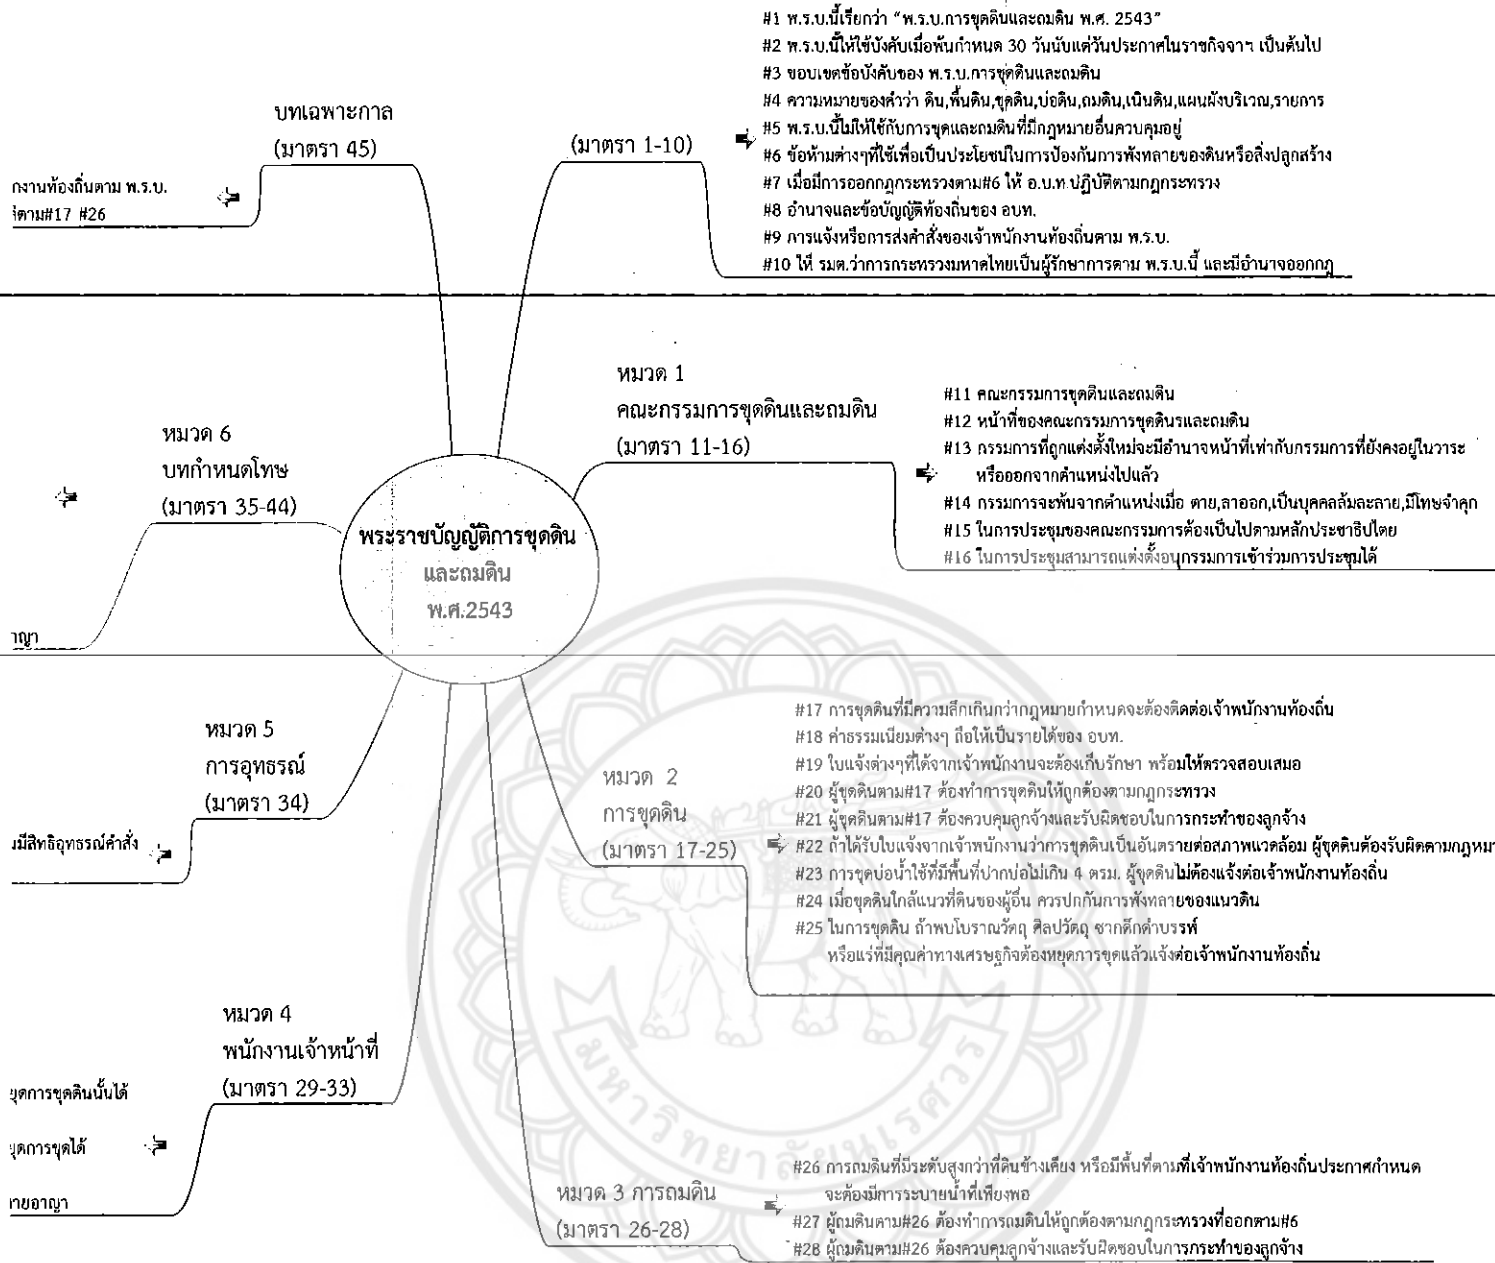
#1 พ.ร.บ.นี้เรียกว่า "พ.ร.บ.การขุดดินและถมดิน พ.ศ. 2543"
#2 พ.ร.บ.นี้ให้ใช้บังคับเมื่อพ้นกำหนด 30 วันนับแต่วันประกาศในราชกิจจาฯ เป็นต้นไป
#3 ขอบเขตข้อบังคับของ พ.ร.บ.การขุดดินและถมดิน
#4 ความหมายของคำว่า ดิน,พื้นดิน,ขุดดิน,บ่อดิน,ถมดิน,เนินดิน,แผนผังบริเวณ,รายการ
#5 พ.ร.บ.นี้ไม่ให้ใช้กับการขุดและถมดินที่มีกฎหมายอื่นควบคุมอยู่
#6 ข้อห้ามต่างๆที่ใช้เพื่อเป็นประโยชน์ในการป้องกันการพังทลายของดินหรือสิ่งปลูกสร้าง
#7 เมื่อมีการออกกฎกระทรวงตาม#6 ให้ อ.บ.ท.ปฏิบัติตามกฎกระทรวง
#8 อำนาจและข้อบัญญัติท้องถิ่นของ อบท.
#9 การแจ้งหรือการส่งคำสั่งของเจ้าพนักงานท้องถิ่นตาม พ.ร.บ.
#10 ให้ รมต.ว่าการกระทรวงมหาดไทยเป็นผู้รักษาการตาม พ.ร.บ.นี้ และมีอำนาจออกกฎ

บทเฉพาะกาล
(มาตรา 45)

(มาตรา 1-10)

กงานท้องถิ่นตาม พ.ร.บ.
ตาม#17 #26

หมวด 1
คณะกรรมการขุดดินและถมดิน
(มาตรา 11-16)

#11 คณะกรรมการขุดดินและถมดิน
#12 หน้าที่ของคณะกรรมการขุดดินรและถมดิน
#13 กรรมการที่ถูกแต่งตั้งใหม่จะมีอำนาจหน้าที่เท่ากับกรรมการที่ยังคงอยู่ในวาระ หรือออกจากตำแหน่งไปแล้ว
#14 กรรมการจะพ้นจากตำแหน่งเมื่อ ตาย,ลาออก,เป็นบุคคลล้มละลาย,มีโทษจำคุก
#15 ในการประชุมของคณะกรรมการต้องเป็นไปตามหลักประชาธิปไตย
#16 ในการประชุมสามารถแต่งตั้งอนุกรรมการเข้าร่วมการประชุมได้

หมวด 6
บทกำหนดโทษ
(มาตรา 35-44)

พระราชบัญญัติการขุดดิน
และถมดิน
พ.ศ.2543

าญา

หมวด 5
การอุทธรณ์
(มาตรา 34)

มีสิทธิอุทธรณ์คำสั่ง

หมวด 2
การขุดดิน
(มาตรา 17-25)

#17 การขุดดินที่มีความลึกเกินกว่ากฎหมายกำหนดจะต้องติดต่อเจ้าพนักงานท้องถิ่น
#18 ค่าธรรมเนียมต่างๆ ถือให้เป็นรายได้ของ อบท.
#19 ใบแจ้งต่างๆที่ได้จากเจ้าพนักงานจะต้องเก็บรักษา พร้อมให้ตรวจสอบเสมอ
#20 ผู้ขุดดินตาม#17 ต้องทำการขุดดินให้ถูกต้องตามกฎกระทรวง
#21 ผู้ขุดดินตาม#17 ต้องควบคุมลูกจ้างและรับผิดชอบในการกระทำของลูกจ้าง
#22 ถ้าได้รับใบแจ้งจากเจ้าพนักงานว่าการขุดดินเป็นอันตรายต่อสภาพแวดล้อม ผู้ขุดดินต้องรับผิดตามกฎหมา
#23 การขุดบ่อน้ำใช้ที่มีพื้นที่ปากบ่อไม่เกิน 4 ตรม. ผู้ขุดดินไม่ต้องแจ้งต่อเจ้าพนักงานท้องถิ่น
#24 เมื่อขุดดินใกล้แนวที่ดินของผู้อื่น ควรปกกันการพังทลายของแนวดิน
#25 ในการขุดดิน ถ้าพบโบราณวัตถุ ศิลปวัตถุ ซากดึกดำบรรพ์ หรือแร่ที่มีคุณค่าทางเศรษฐกิจต้องหยุดการขุดแล้วแจ้งต่อเจ้าพนักงานท้องถิ่น

หมวด 4
พนักงานเจ้าหน้าที่
(มาตรา 29-33)

ยุดการขุดดินนั้นได้
ยุดการขุดได้
ายอาญา

หมวด 3 การถมดิน
(มาตรา 26-28)

#26 การถมดินที่มีระดับสูงกว่าที่ดินข้างเคียง หรือมีพื้นที่ตามที่เจ้าพนักงานท้องถิ่นประกาศกำหนด จะต้องมีการระบายน้ำที่เพียงพอ
#27 ผู้ถมดินตาม#26 ต้องทำการถมดินให้ถูกต้องตามกฎกระทรวงที่ออกตาม#6
#28 ผู้ถมดินตาม#26 ต้องควบคุมลูกจ้างและรับผิดชอบในการกระทำของลูกจ้าง